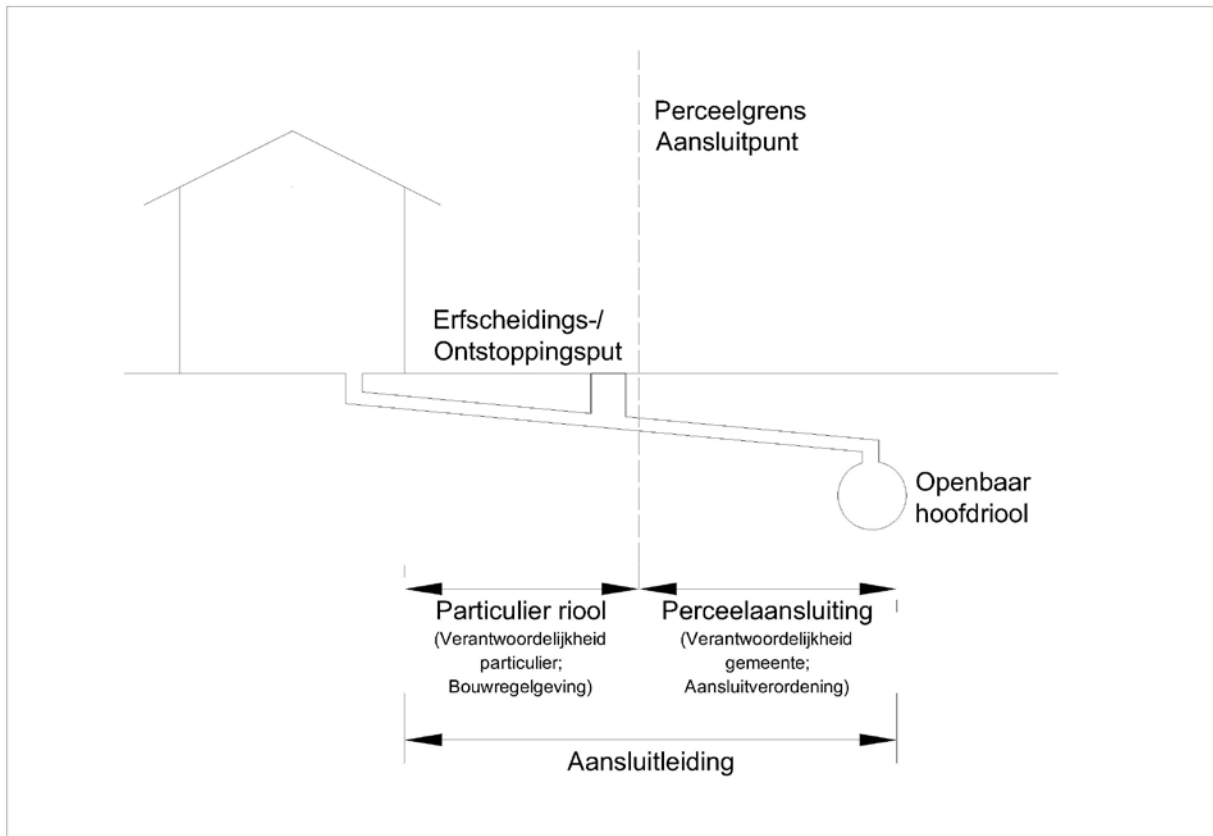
Perceelgrens
Aansluitpunt

Erfscheidings-/
Ontstoppingsput

Openbaar
hoofdriool

Particulier riool
(Verantwoordelijkheid particulier; Bouwregelgeving)

Perceelaansluiting
(Verantwoordelijkheid gemeente; Aansluitverordening)

Aansluitleiding